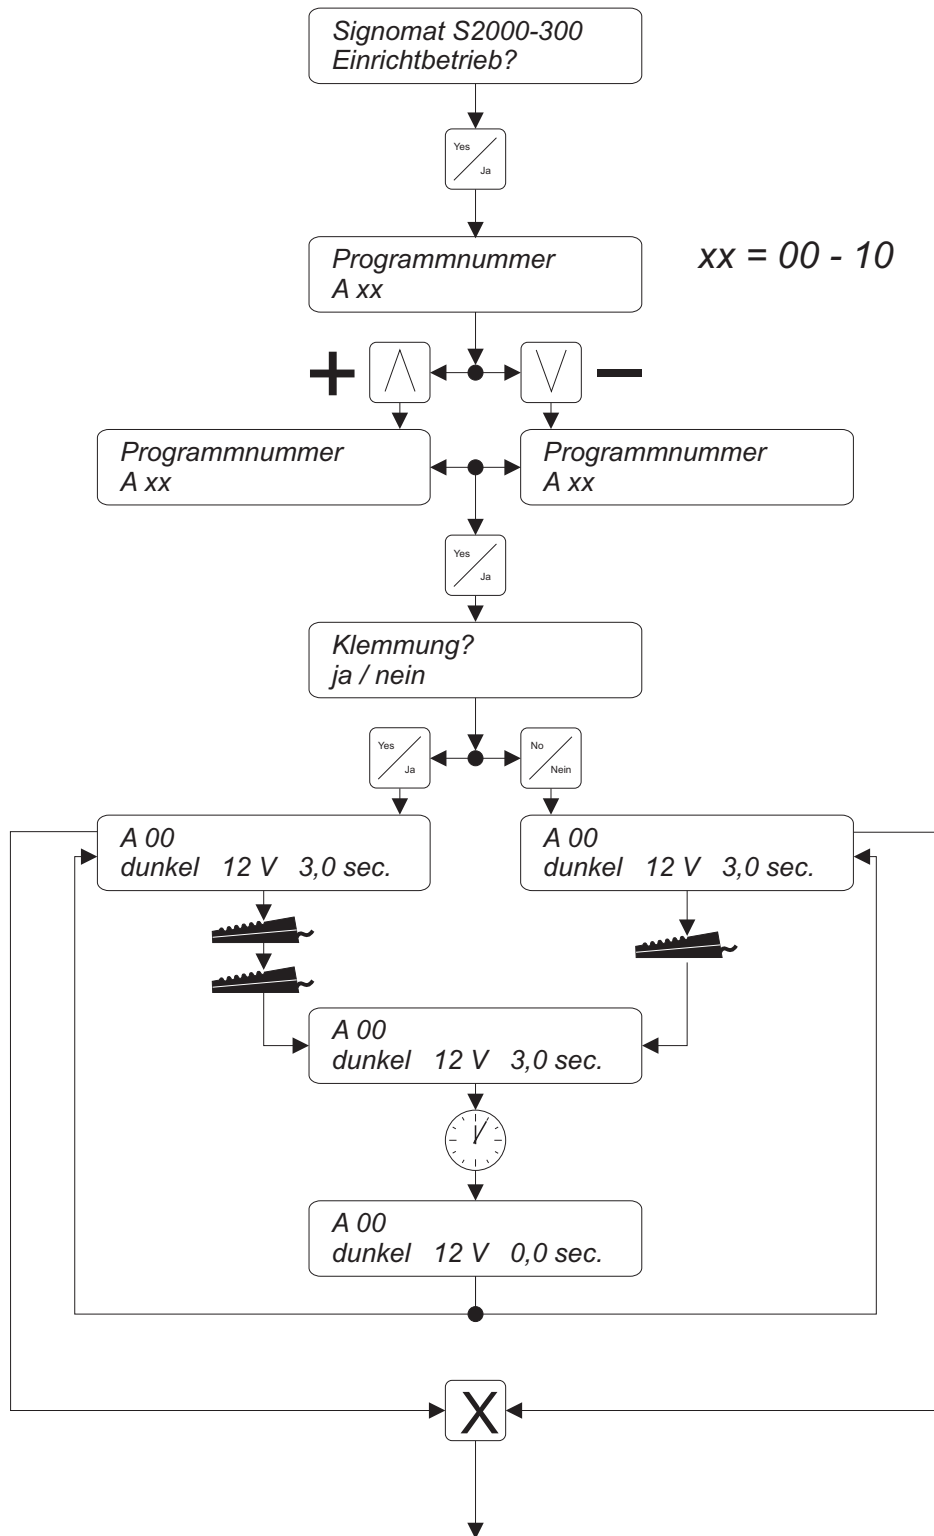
Signomat S2000-300
Einrichtbetrieb?

Yes
Ja

Programmnummer
A xx

xx = 00 - 10

+

−

Programmnummer
A xx

Programmnummer
A xx

Yes
Ja

Klemmung?
ja / nein

Yes
Ja

No
Nein

A 00
dunkel 12 V 3,0 sec.

A 00
dunkel 12 V 3,0 sec.

A 00
dunkel 12 V 3,0 sec.

A 00
dunkel 12 V 0,0 sec.

X